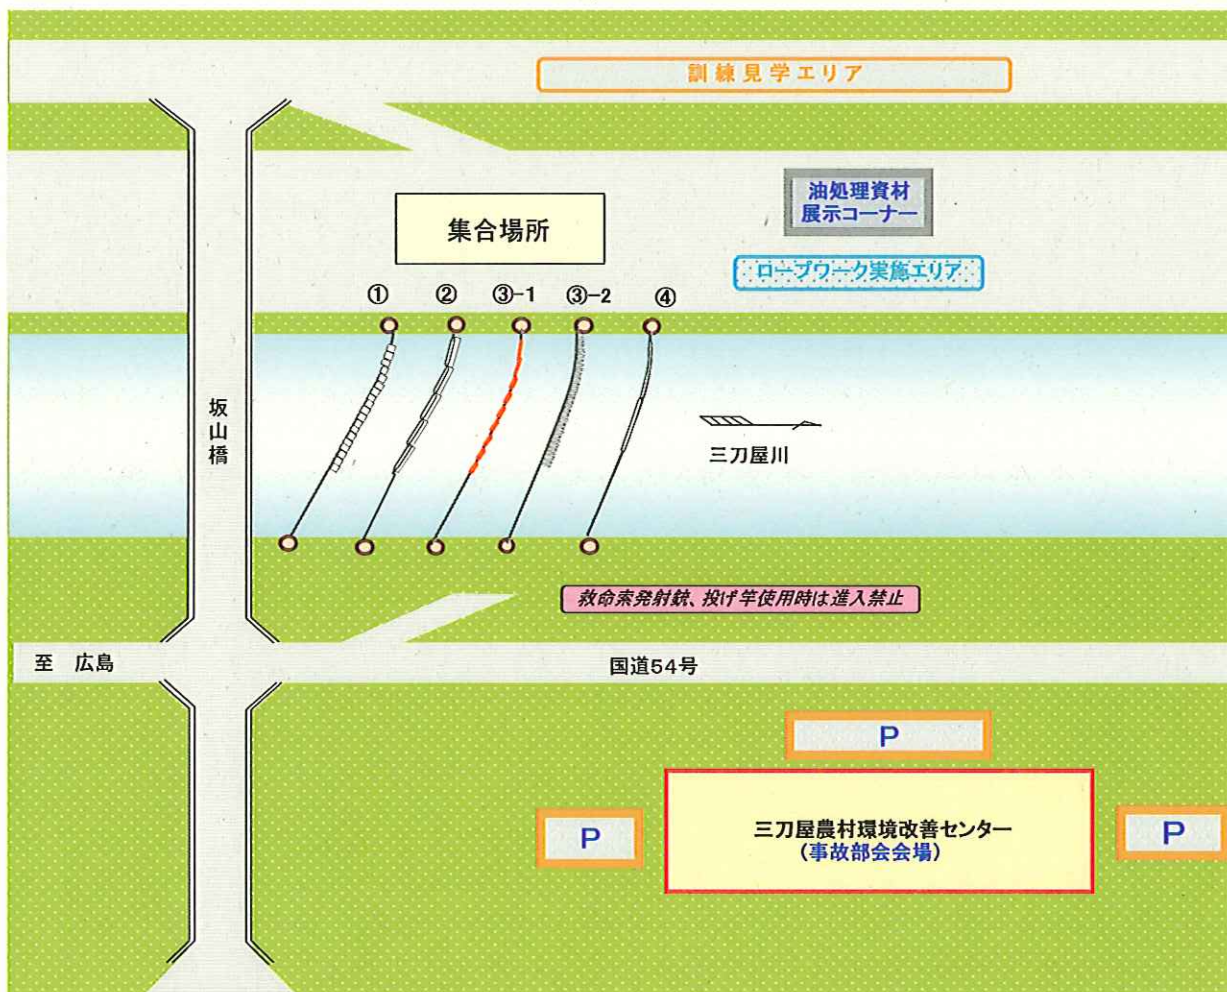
訓練見学エリア

集合場所

油処理資材
展示コーナー

ロープワーク実施エリア

① ② ③-1 ③-2 ④

坂
山
橋

三刀屋川

救命索発射銃、投げ竿使用時は進入禁止

至 広島

国道54号

P

P

三刀屋農村環境改善センター
(事故部会会場)

P